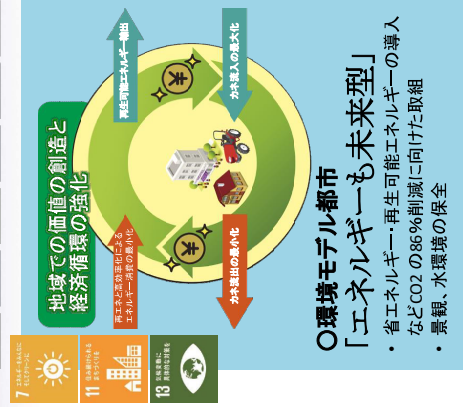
地域での価値の創造と経済循環の強化

再生可能エネルギー創出

外部調達の最小化

域外流出の最小化

再エネと高効率化によるエネルギー消費の最小化

¥

¥

¥

○環境モデル都市
「エネルギーも未来型」

・省エネルギー・再生可能エネルギーの導入などCO2の86%削減に向けた取組
・景観、水環境の保全

7 エネルギーをみんなにそしてクリーンに

11 住み続けられるまちづくりを

13 気候変動に具体的な対策を